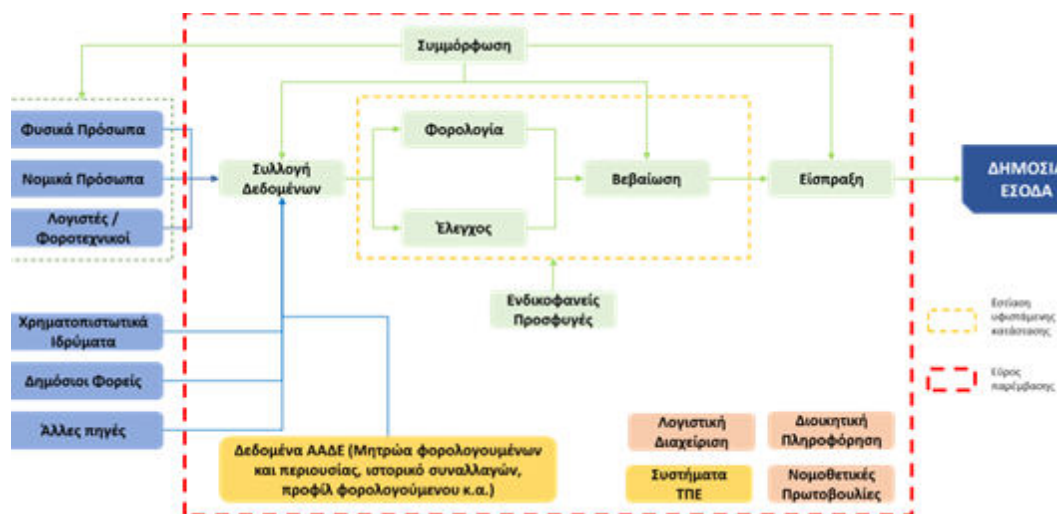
Συμμόρφωση

Φυσικά Πρόσωπα

Νομικά Πρόσωπα

Λογιστές / Φοροτεχνικοί

Συλλογή Δεδομένων

Φορολογία

Έλεγχος

Βεβαίωση

Είσπραξη

ΔΗΜΟΣΙ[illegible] ΕΣΟΔΑ

Ενδικοφανείς Προσφυγές

Εστίαση υφιστάμενης κατάστασης

Εύρος παρέμβασης

Χρηματοπιστωτικά Ιδρύματα

Δημόσιοι Φορείς

Άλλες πηγές

Δεδομένα ΑΑΔΕ (Μητρώα φορολογουμένων και περιουσίας, ιστορικό συναλλαγών, προφίλ φορολογούμενου κ.α.)

Λογιστική Διαχείριση

Διοικητική Πληροφόρηση

Συστήματα ΤΠΕ

Νομοθετικές Πρωτοβουλίες